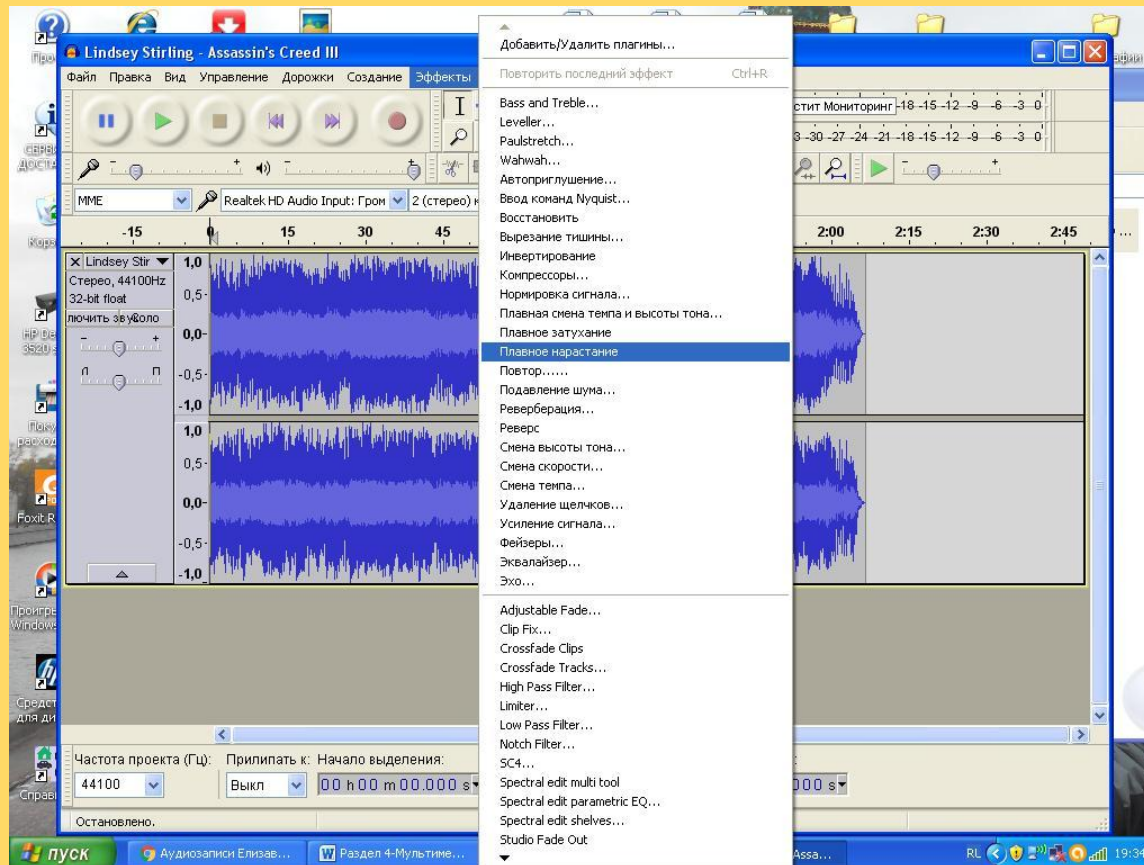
Lindsey Stirling - Assassin's Creed III

Файл Правка Вид Управление Дорожки Создание Эффекты

стит Мониторинг -18 -15 -12 -9 -6 -3 0

3 -30 -27 -24 -21 -18 -15 -12 -9 -6 -3 0

MME

Realtek HD Audio Input: Гром

2 (стерео)

-15 0 15 30 45 2:00 2:15 2:30 2:45

Lindsey Stir

Стерео, 44100Hz

32-bit float

лючить звук Соло

1,0 0,5 0,0 -0,5 -1,0

1,0 0,5 0,0 -0,5 -1,0

Добавить/Удалить плагины...

Повторить последний эффект Ctrl+R

Bass and Treble...
Leveller...
Paulstretch...
Wahwah...
Автоприглушение...
Ввод команд Nyquist...
Восстановить
Вырезание тишины...
Инвертирование
Компрессоры...
Нормировка сигнала...
Плавная смена темпа и высоты тона...
Плавное затухание
Плавное нарастание
Повтор......
Подавление шума...
Реверберация...
Реверс
Смена высоты тона...
Смена скорости...
Смена темпа...
Удаление щелчков...
Усиление сигнала...
Фейзеры...
Эквалайзер...
Эхо...

Adjustable Fade...
Clip Fix...
Crossfade Clips
Crossfade Tracks...
High Pass Filter...
Limiter...
Low Pass Filter...
Notch Filter...
SC4...
Spectral edit multi tool
Spectral edit parametric EQ...
Spectral edit shelves...
Studio Fade Out

Частота проекта (Гц): Прилипать к: Начало выделения:

44100 Выкл 00 h 00 m 00.000 s

000 s

Остановлено.

пуск Аудиозаписи Елизав... Раздел 4-Мультиме... Assa...

RL 19:34